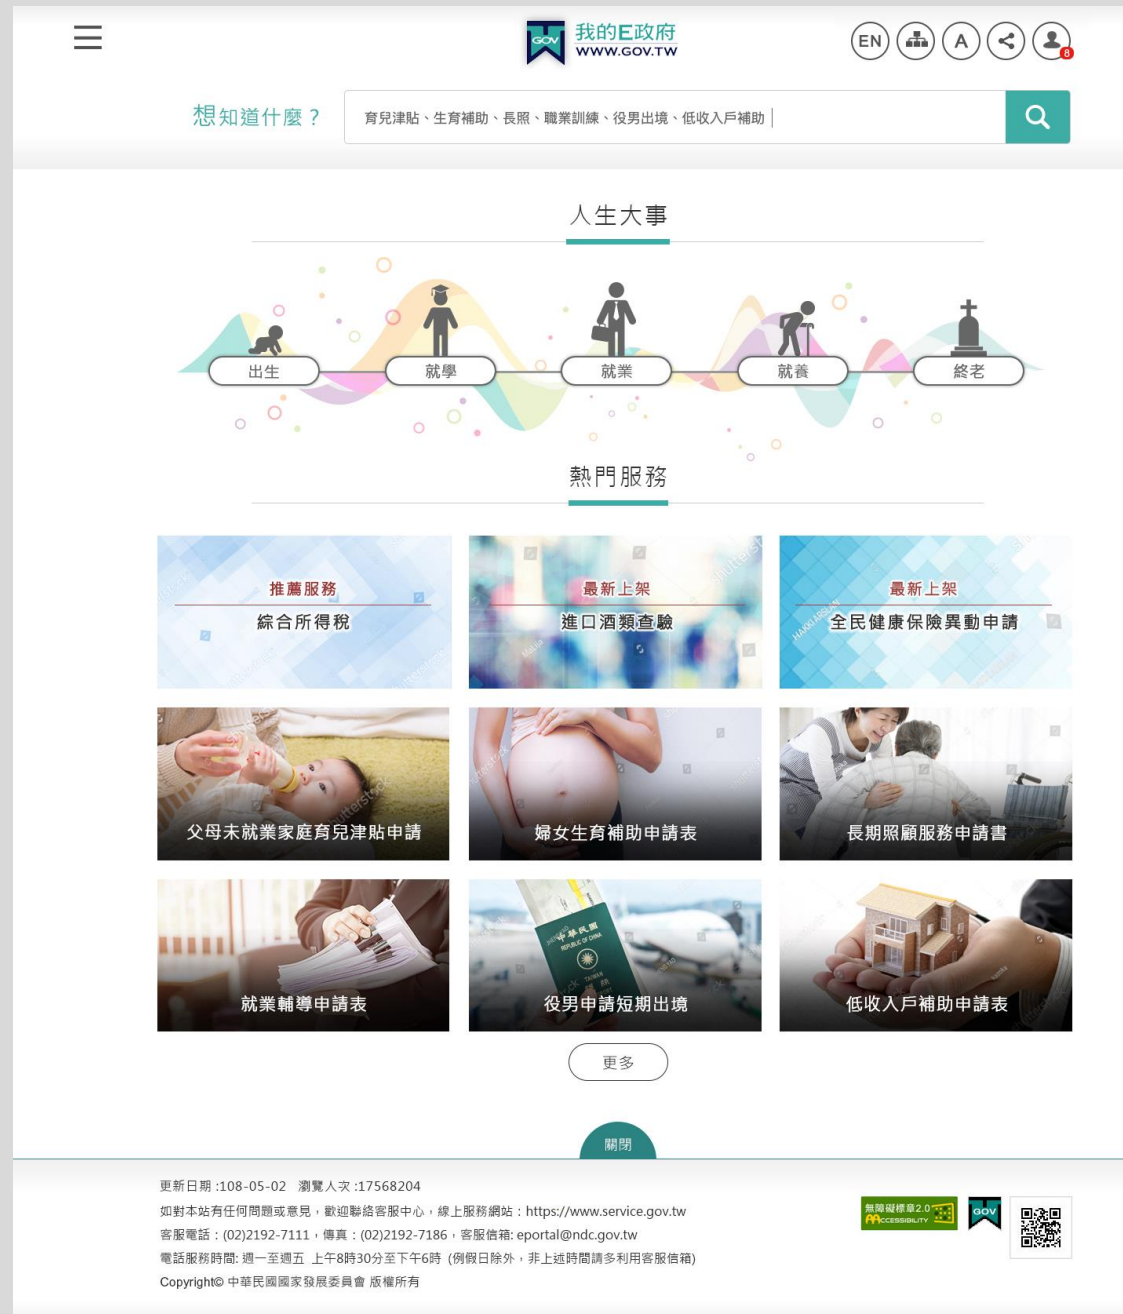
GOV 我的E政府 WWW.GOV.TW

EN A 8

想知道什麼？ 育兒津貼、生育補助、長照、職業訓練、役男出境、低收入戶補助

人生大事

出生 就學 就業 就養 終老

熱門服務

推薦服務
綜合所得稅

最新上架
進口酒類查驗

最新上架
全民健康保險異動申請

父母未就業家庭育兒津貼申請

婦女生育補助申請表

長期照顧服務申請書

就業輔導申請表

役男申請短期出境

低收入戶補助申請表

更多

關閉

更新日期 :108-05-02 瀏覽人次 :17568204
如對本站有任何問題或意見，歡迎聯絡客服中心，線上服務網站：https://www.service.gov.tw
客服電話：(02)2192-7111，傳真：(02)2192-7186，客服信箱: eportal@ndc.gov.tw
電話服務時間: 週一至週五 上午8時30分至下午6時 (例假日除外，非上述時間請多利用客服信箱)
Copyright© 中華民國國家發展委員會 版權所有

無障礙標章2.0 ACCESSIBILITY GOV